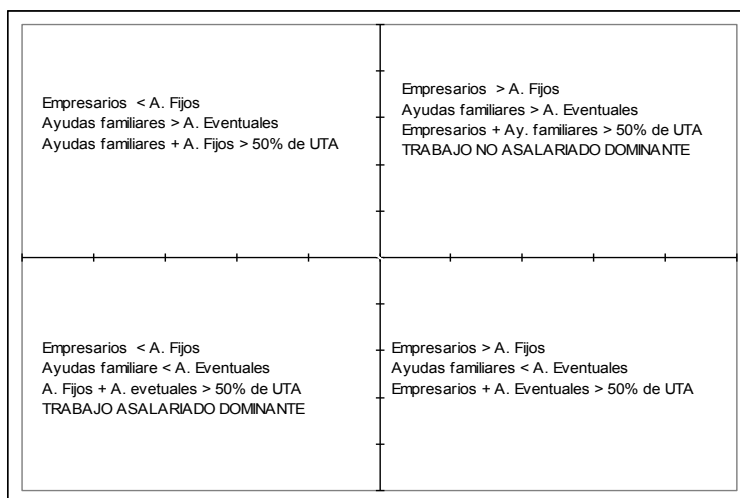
Empresarios < A. Fijos
Ayudas familiares > A. Eventuales
Ayudas familiares + A. Fijos > 50% de UTA

Empresarios > A. Fijos
Ayudas familiares > A. Eventuales
Empresarios + Ay. familiares > 50% de UTA
TRABAJO NO ASALARIADO DOMINANTE

Empresarios < A. Fijos
Ayudas familiare < A. Eventuales
A. Fijos + A. evetuales > 50% de UTA
TRABAJO ASALARIADO DOMINANTE

Empresarios > A. Fijos
Ayudas familiares < A. Eventuales
Empresarios + A. Eventuales > 50% de UTA